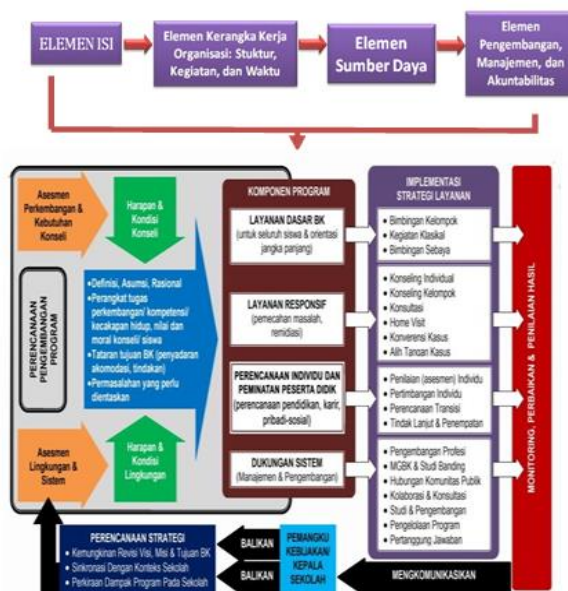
ELEMEN ISI

Elemen Kerangka Kerja Organisasi: Stuktur, Kegiatan, dan Waktu

Elemen Sumber Daya

Elemen Pengembangan, Manajemen, dan Akuntabilitas

Asesmen Perkembangan & Kebutuhan Konseli

Harapan & Kondisi Konseli

PERENCANAAN PENGEMBANGAN PROGRAM

Definisi, Asumsi, Rasional
Perangkat tugas perkembangan/ kompetensi/ kecakapan hidup, nilai dan moral konseli/ siswa
Tataran tujuan BK (penyadaran akomodasi, tindakan)
Permasalahan yang perlu dientaskan

Asesmen Lingkungan & Sistem

Harapan & Kondisi Lingkungan

KOMPONEN PROGRAM

LAYANAN DASAR BK
(untuk seluruh siswa & orientasi jangka panjang)

LAYANAN RESPONSIF
(pemecahan masalah, remidiasi)

PERENCANAAN INDIVIDU DAN PEMINATAN PESERTA DIDIK
(perencanaan pendidikan, karir, pribadi-sosial)

DUKUNGAN SISTEM
(Manajemen & Pengembangan)

IMPLEMENTASI STRATEGI LAYANAN

Bimbingan Kelompok
Kegiatan Klasikal
Bimbingan Sebaya

Konseling Individual
Konseling Kelompok
Konsultasi
Home Visit
Konverensi Kasus
Alih Tangan Kasus

Penilaian (asesmen) Individu
Pertimbangan Individu
Perencanaan Transisi
Tindak Lanjut & Penempatan

Pengembangan Profesi
MGBK & Studi Banding
Hubungan Komunitas Publik
Kolaborasi & Konsultasi
Studi & Pengembangan
Pengelolaan Program
Pertanggung Jawaban

MONITORING, PERBAIKAN & PENILAIAN HASIL

PERENCANAAN STRATEGI
Kemungkinan Revisi Visi, Misi & Tujuan BK
Sinkronasi Dengan Konteks Sekolah
Perkiraan Dampak Program Pada Sekolah

BALIKAN

BALIKAN

PEMANGKU KEBIJAKAN/ KEPALA SEKOLAH

MENGKOMUNIKASIKAN